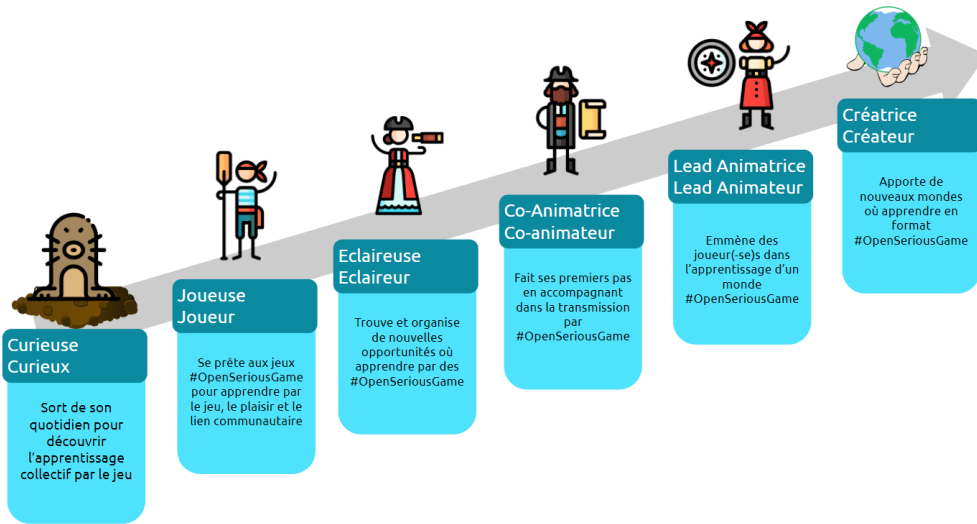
Curieuse
Curieux

Sort de son quotidien pour découvrir l'apprentissage collectif par le jeu

Joueuse
Joueur

Se prête aux jeux #OpenSeriousGame pour apprendre par le jeu, le plaisir et le lien communautaire

Eclaireuse
Eclaireur

Trouve et organise de nouvelles opportunités où apprendre par des #OpenSeriousGame

Co-Animatrice
Co-animateur

Fait ses premiers pas en accompagnant dans la transmission par #OpenSeriousGame

Lead Animatrice
Lead Animateur

Emmène des joueur(-se)s dans l'apprentissage d'un monde #OpenSeriousGame

Créatrice
Créateur

Apporte de nouveaux mondes où apprendre en format #OpenSeriousGame